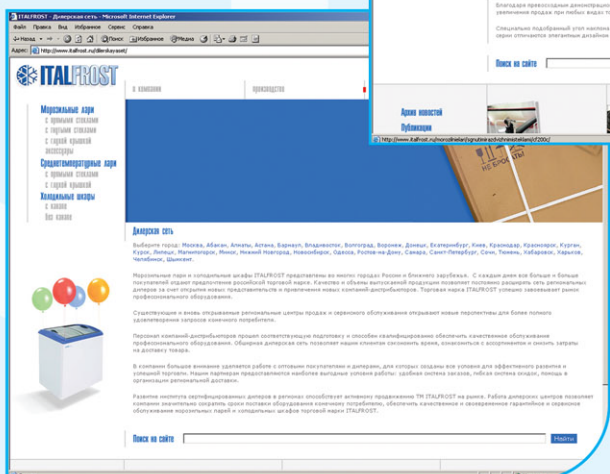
ITALFROST - Дилерская сеть - Microsoft Internet Explorer

Файл Правка Вид Избранное Сервис Справка

Назад Поиск Избранное Медиа

Адрес: http://www.italfrost.ru/dilerskayaset/

ITALFROST

о компании

производство

Морозильные лари
с прямыми стеклами
с гнутыми стеклами
с глухой крышкой
аксессуары
Среднетемпературные лари
с прямыми стеклами
с глухой крышкой
Холодильные шкафы
с канапе
без канапе

Дилерская сеть

Выберите город: Москва, Абакан, Алматы, Астана, Барнаул, Владивосток, Волгоград, Воронеж, Донецк, Екатеринбург, Киев, Краснодар, Красноярск, Курган, Курск, Липецк, Магнитогорск, Минск, Нижний Новгород, Новосибирск, Одесса, Ростов-на-Дону, Самара, Санкт-Петербург, Сочи, Тюмень, Хабаровск, Харьков, Челябинск, Шымкент.

Морозильные лари и холодильные шкафы ITALFROST представлены во многих городах России и ближнего зарубежья. С каждым днем все больше и больше покупателей отдают предпочтение российской торговой марке. Качество и объемы выпускаемой продукции позволяют постоянно расширять сеть региональных дилеров за счет открытия новых представительств и привлечения новых компаний-дистрибьюторов. Торговая марка ITALFROST успешно завоевывает рынок профессионального оборудования.

Существующие и вновь открываемые региональные центры продаж и сервисного обслуживания открывают новые перспективы для более полного удовлетворения запросов конечного потребителя.

Персонал компаний-дистрибьюторов прошел соответствующую подготовку и способен квалифицированно обеспечить качественное обслуживание профессионального оборудования. Обширная дилерская сеть позволяет нашим клиентам сэкономить время, ознакомиться с ассортиментом и снизить затраты на доставку товара.

В компании большое внимание уделяется работе с оптовыми покупателями и дилерами, для которых созданы все условия для эффективного развития и успешной торговли. Нашим партнерам предоставляются наиболее выгодные условия работы: удобная система заказов, гибкая система скидок, помощь в организации региональной доставки.

Развитие института сертифицированных дилеров в регионах способствует активному продвижению ТМ ITALFROST на рынке. Работа дилерских центров позволяет компании значительно сократить сроки поставки оборудования конечному потребителю, обеспечить качественное и своевременное гарантийное и сервисное обслуживание морозильных ларей и холодильных шкафов торговой марки ITALFROST.

Поиск на сайте

Найти

Благодаря превосходным демонстрац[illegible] увеличения продаж при любых виде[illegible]

Специально подобранный угол наклона ларя отличается элегантным дизайно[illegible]

Поиск на сайте

Архив новостей

Публикации

http://www.italfrost.ru/morozilnielari/gnutimi-steklami/ctf200c/